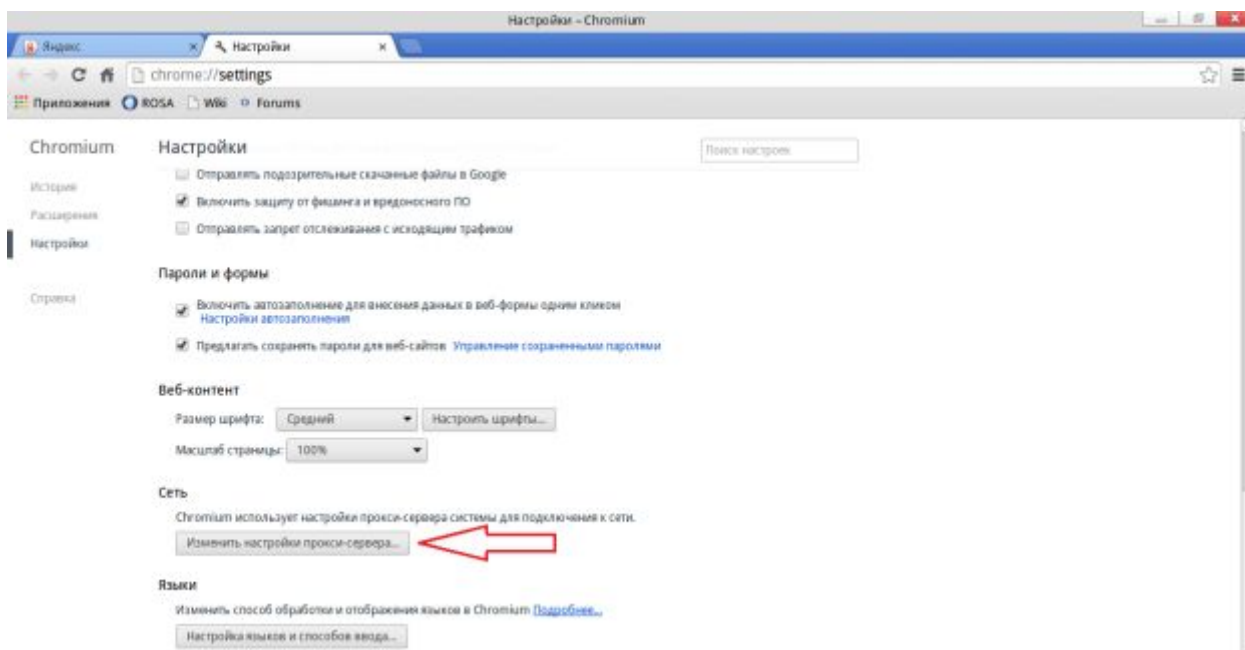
Настройки – Chromium

Яндекс

Настройки

chrome://settings

Приложения ROSA Wiki Forums

Chromium

История

Расширения

Настройки

Справка

Настройки

Поиск настроек

Отправлять подозрительные скачанные файлы в Google

Включить защиту от фишинга и вредоносного ПО

Отправлять запрет отслеживания с исходящим трафиком

Пароли и формы

Включить автозаполнение для внесения данных в веб-формы одним кликом Настройки автозаполнения

Предлагать сохранять пароли для веб-сайтов Управление сохраненными паролями

Веб-контент

Размер шрифта: Средний Настроить шрифты...

Масштаб страницы: 100%

Сеть

Chromium использует настройки прокси-сервера системы для подключения к сети.

Изменить настройки прокси-сервера...

Языки

Изменить способ обработки и отображения языков в Chromium Подробнее...

Настройка языков и способов ввода...